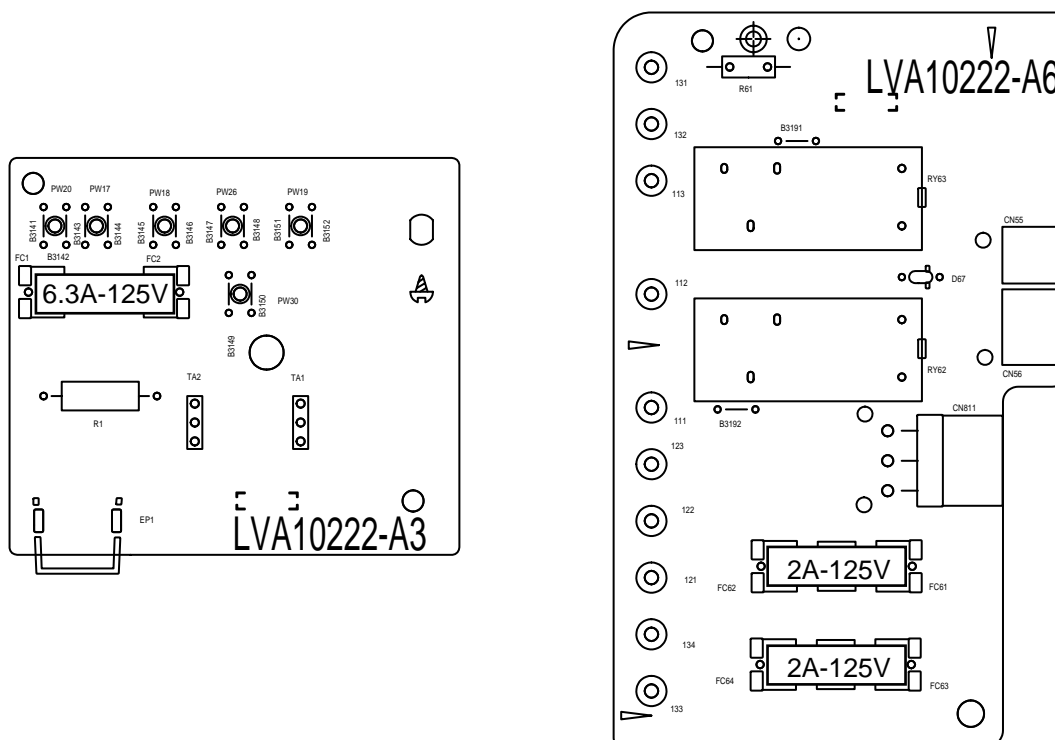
PW20 PW17 PW18 PW26 PW19
B3141 B3143 B3144 B3145 B3146 B3147 B3148 B3151 B3152
FC1 B3142 FC2
6.3A-125V
B3150 PW30
B3149
TA2 TA1
R1
EP1
LVA10222-A3

131 R61 LVA10222-A6
132 B3191
113 RY63
CN55
112 D67
RY62 CN56
111 B3192 CN811
123
122
121 FC62 2A-125V FC61
134
FC64 2A-125V FC63
133